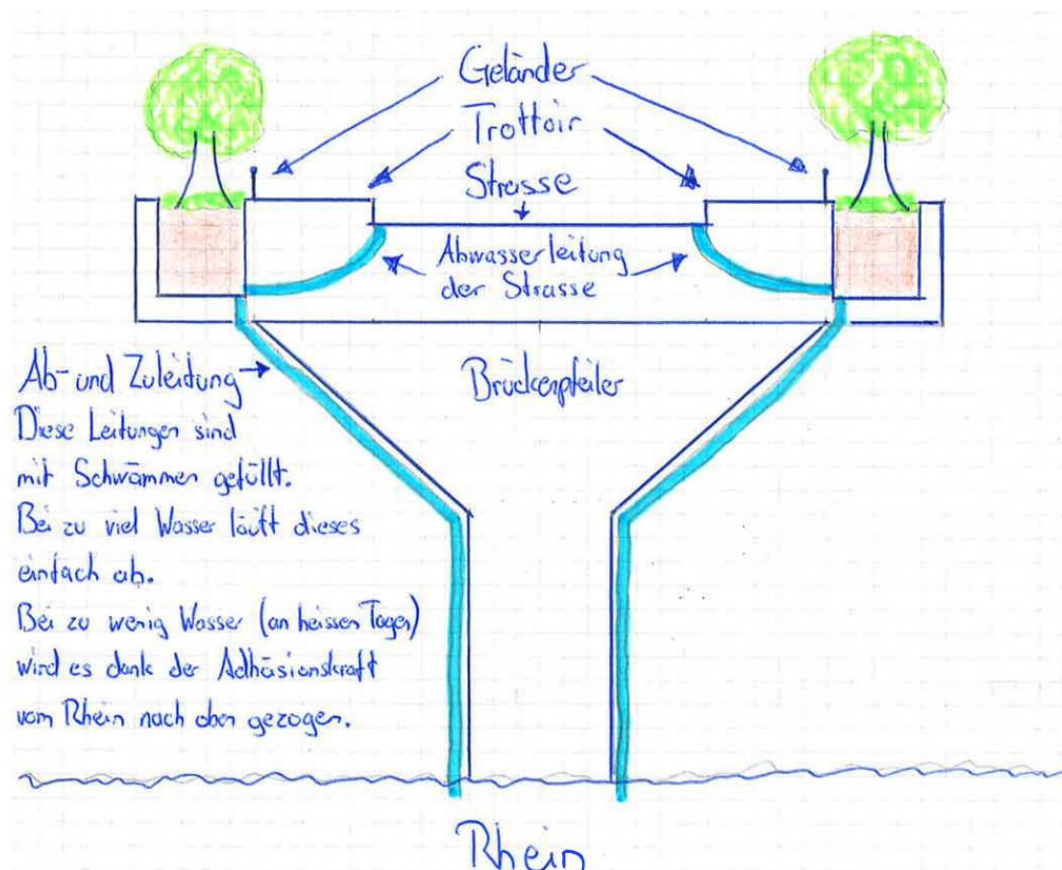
Geländer
Trottoir
Strasse

Abwasserleitung der Strasse

Ab- und Zuleitung
Diese Leitungen sind mit Schwämmen gefüllt.
Bei zu viel Wasser läuft dieses einfach ab.
Bei zu wenig Wasser (an heissen Tagen) wird es dank der Adhäsionskraft vom Rhein nach oben gezogen.

Brückenpfeiler

Rhein